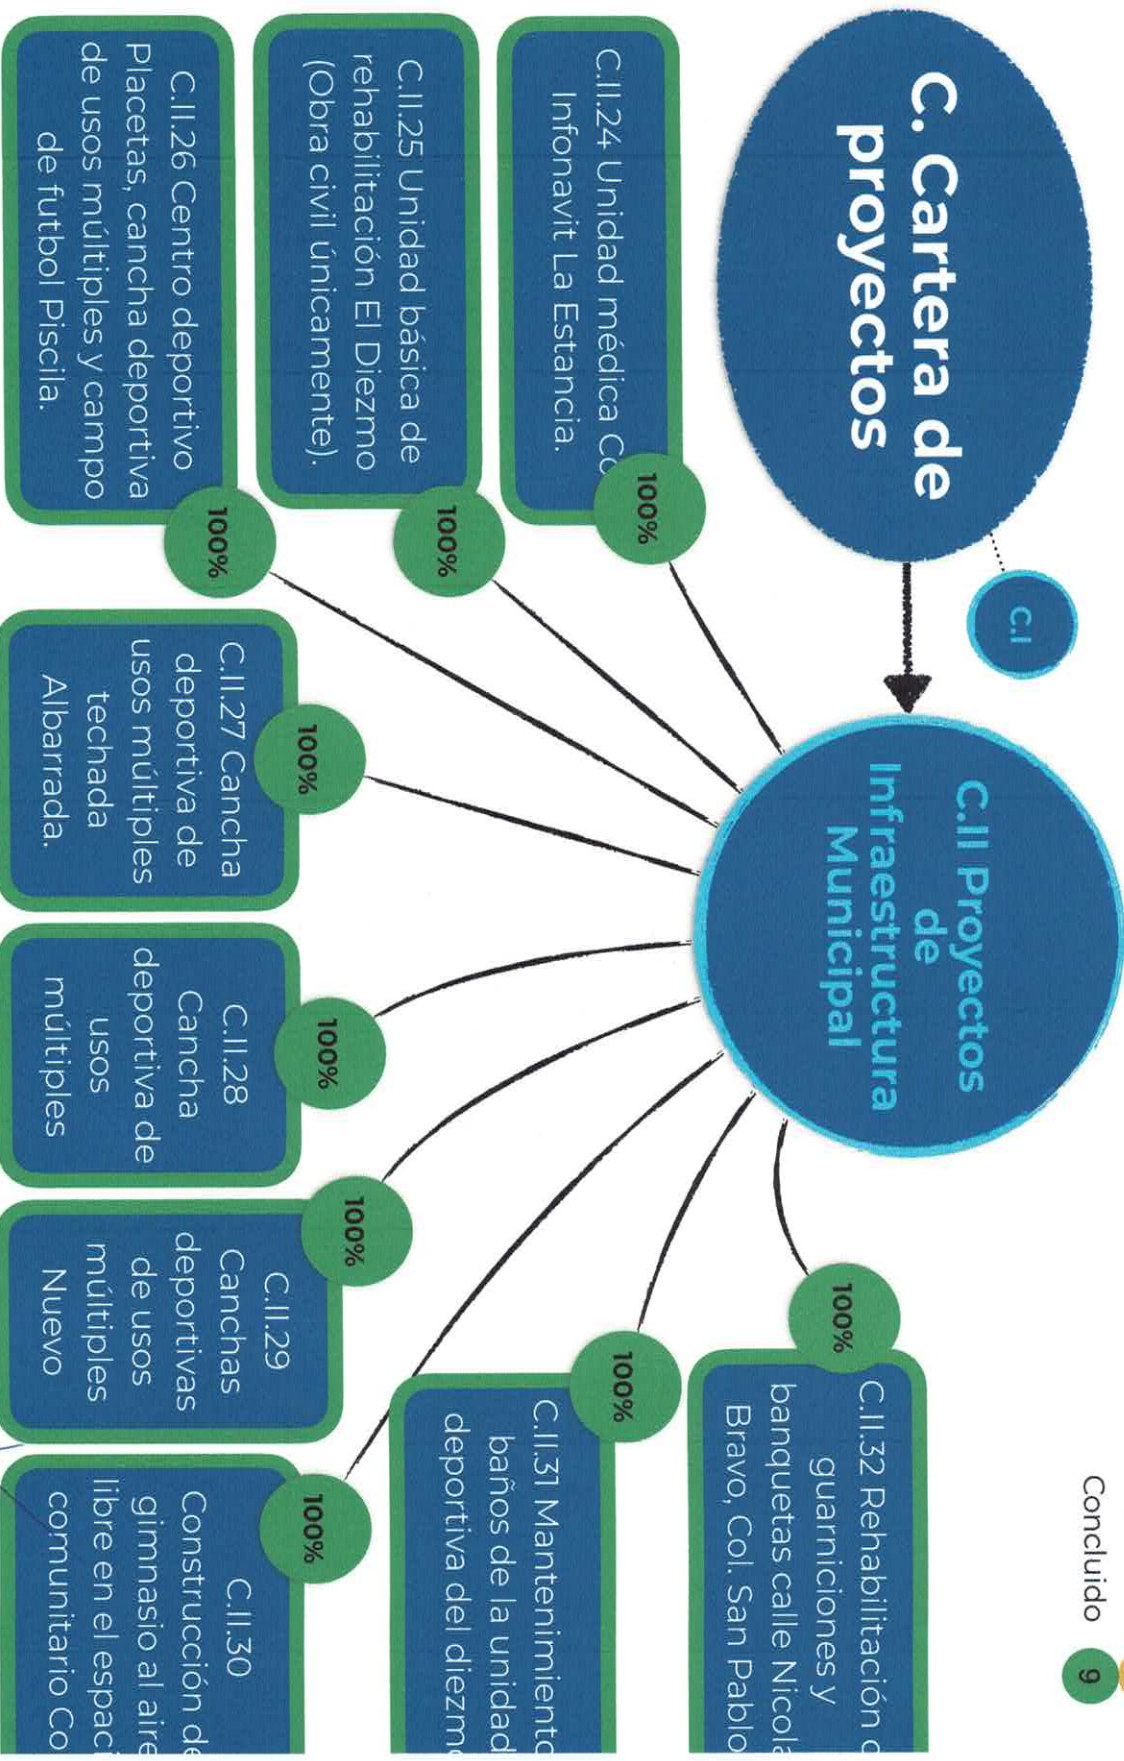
C. Cartera de proyectos

C.I

C.II Proyectos de Infraestructura Municipal

100%
C.II.24 Unidad médica Co Infonavit La Estancia.

100%
C.II.25 Unidad básica de rehabilitación El Diezmo (Obra civil únicamente).

100%
C.II.26 Centro deportivo Placetas, cancha deportiva de usos múltiples y campo de futbol Piscila.

100%
C.II.27 Cancha deportiva de usos múltiples techada Albarrada.

100%
C.II.28 Cancha deportiva de usos múltiples

100%
C.II.29 Canchas deportivas de usos múltiples Nuevo

100%
C.II.30 Construcción de gimnasio al aire libre en el espaci comunitario Co

100%
C.II.31 Mantenimiento baños de la unidad deportiva del diezm

100%
C.II.32 Rehabilitación guarniciones y banquetas calle Nicola Bravo, Col. San Pablo

Concluido

9